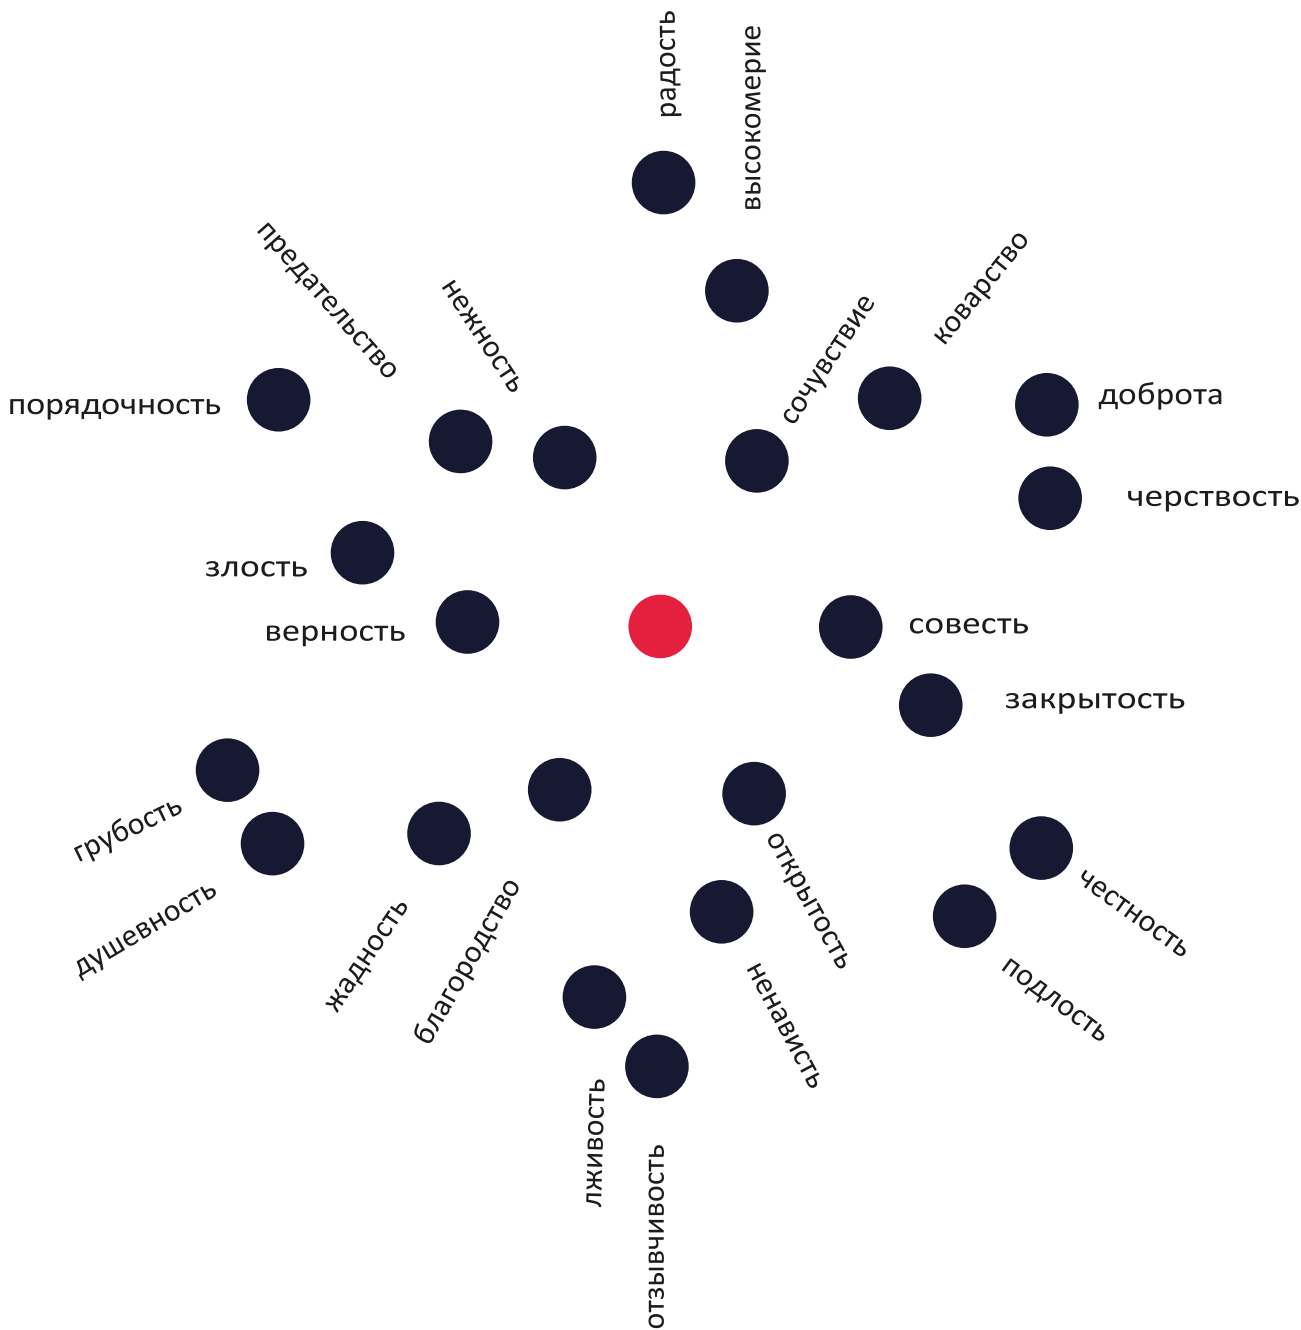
радость
высокомерие
предательство
нежность
сочувствие
коварство
порядочность
доброта
черствость
злость
верность
совесть
закрытость
грубость
душевность
жадность
благородство
открытость
честность
ненависть
подлость
лживость
отзывчивость